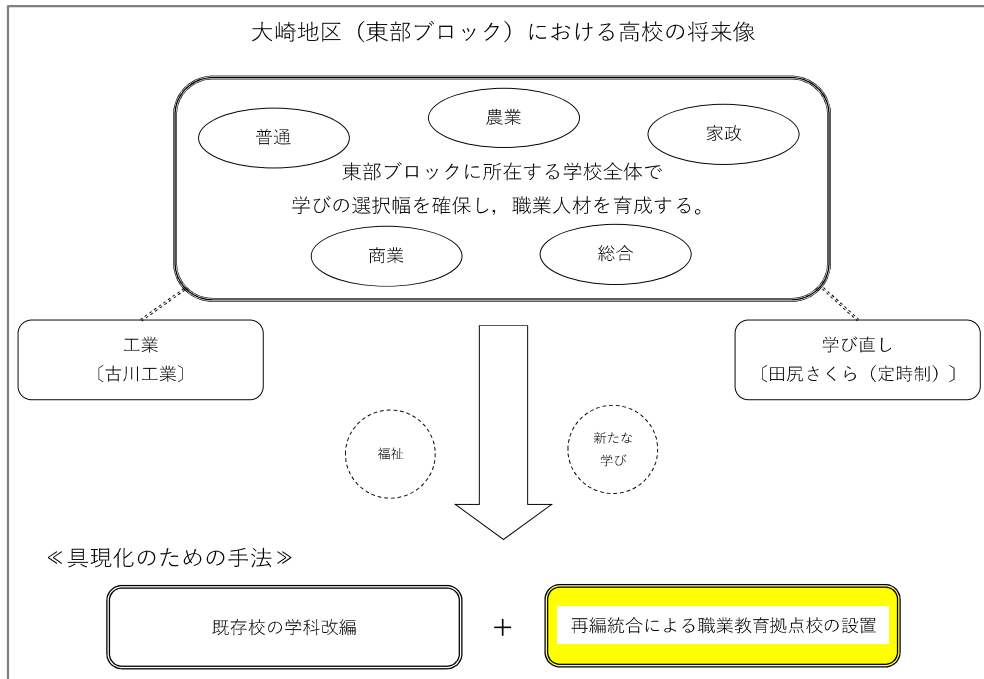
大崎地区（東部ブロック）における高校の将来像

普通

農業

家政

東部ブロックに所在する学校全体で
学びの選択幅を確保し，職業人材を育成する。

商業

総合

工業
〔古川工業〕

学び直し
〔田尻さくら（定時制）〕

福祉

新たな
学び

≪具現化のための手法≫

既存校の学科改編

＋

再編統合による職業教育拠点校の設置